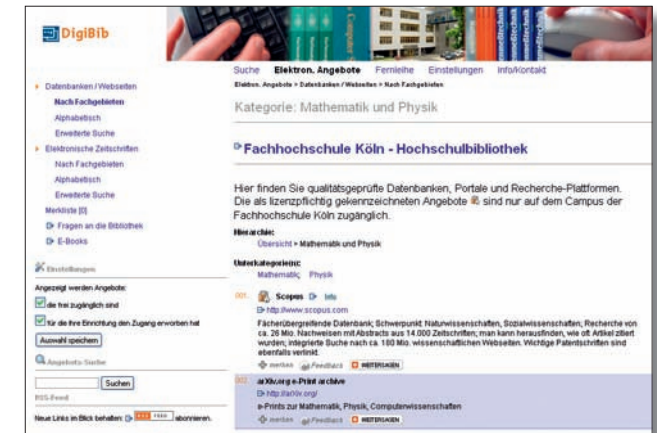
DigiBib

Suche Elektron. Angebote Fernleihe Einstellungen Info/Kontakt

Elektron. Angebote > Datenbanken / Webseiten > Nach Fachgebieten

Kategorie: Mathematik und Physik

Datenbanken / Webseiten
Nach Fachgebieten
Alphabetisch
Erweiterte Suche
Elektronische Zeitschriften
Nach Fachgebieten
Alphabetisch
Erweiterte Suche
Merkliste [0]
Fragen an die Bibliothek
E-Books

Einstellungen
Angezeigt werden Angebote:
die frei zugänglich sind
für die Ihre Einrichtung den Zugang erworben hat
Auswahl speichern

Angebots-Sucher
Suchen
RSS-Feed
Neue Links im Blick behalten: RSS FEED abonnieren.

Fachhochschule Köln - Hochschulbibliothek

Hier finden Sie qualitätsgeprüfte Datenbanken, Portale und Recherche-Plattformen. Die als lizenzpflichtig gekennzeichneten Angebote sind nur auf dem Campus der Fachhochschule Köln zugänglich.

Hierarchie:
Übersicht > Mathematik und Physik

Unterkategorien:
Mathematik Physik

001. Scopus Info
http://www.scopus.com
Fächerübergreifende Datenbank; Schwerpunkt: Naturwissenschaften, Sozialwissenschaften; Recherche von ca. 26 Mio. Nachweisen mit Abstracts aus 14.000 Zeitschriften; man kann herausfinden, wie oft Artikel zitiert wurden; integrierte Suche nach ca. 180 Mio. wissenschaftlichen Webseiten. Wichtige Patentschriften sind ebenfalls verlinkt.
merken Feedback WEITERSAGEN

002. arXiv.org e-Print archive
http://arxiv.org/
e-Prints zur Mathematik, Physik, Computerwissenschaften
merken Feedback WEITERSAGEN